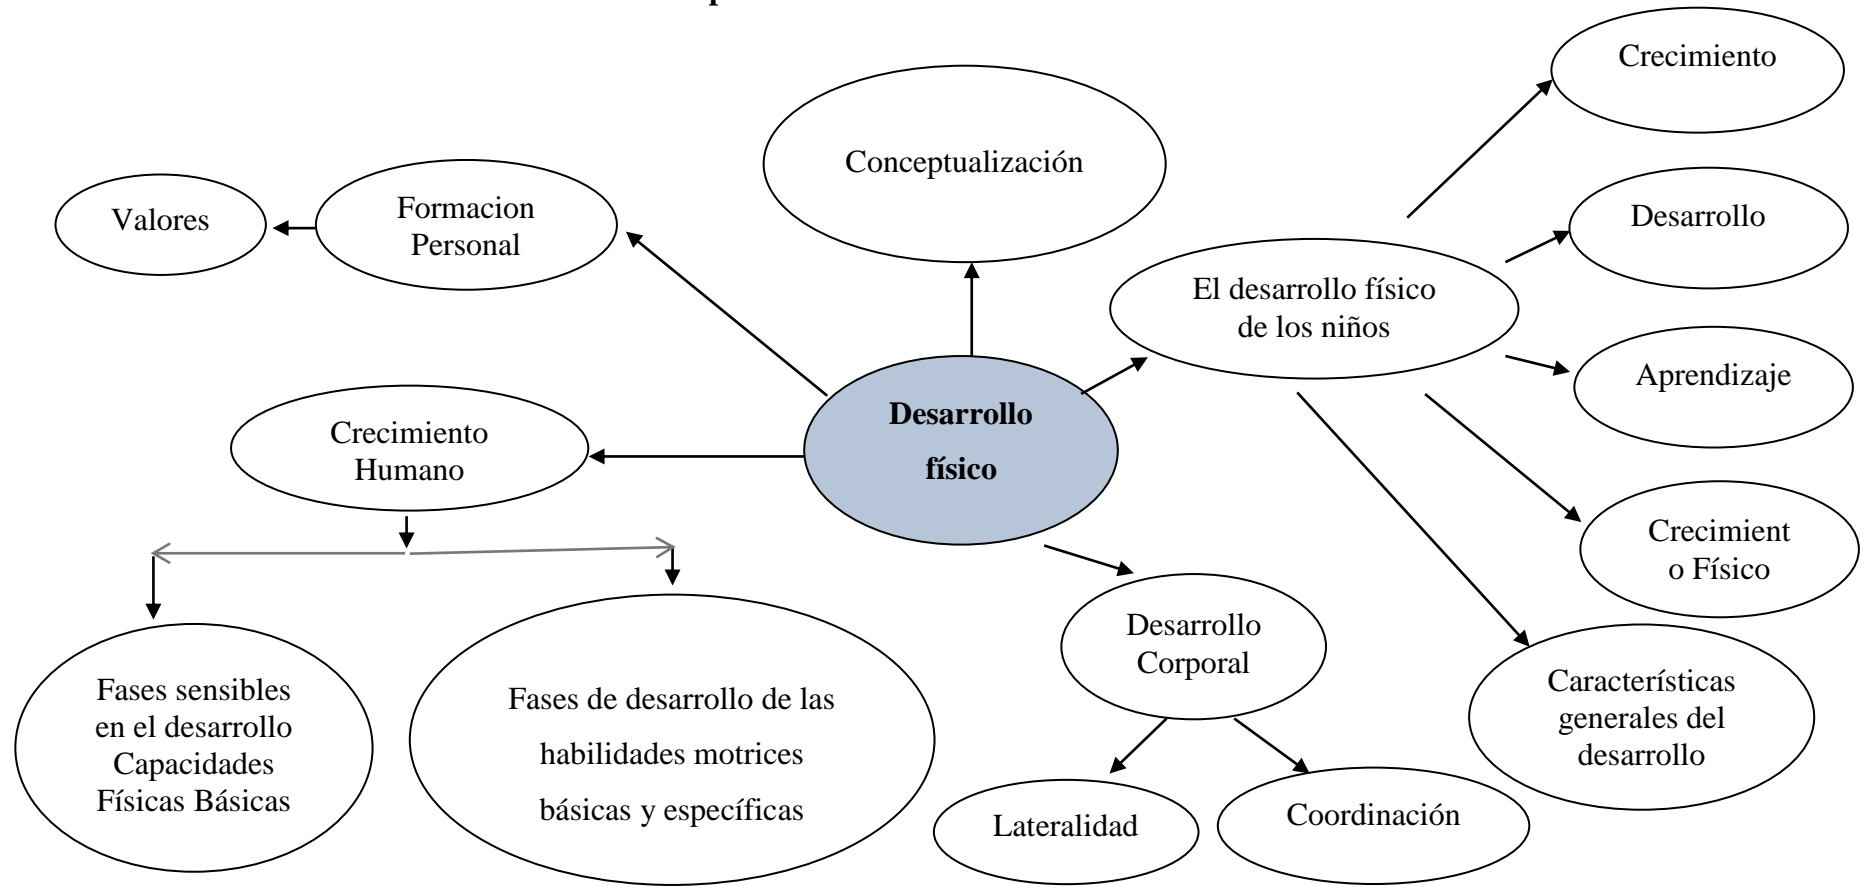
Desarrollo físico

Conceptualización

Formacion Personal

Valores

Crecimiento Humano

Fases sensibles en el desarrollo Capacidades Físicas Básicas

Fases de desarrollo de las habilidades motrices básicas y específicas

Desarrollo Corporal

Lateralidad

Coordinación

El desarrollo físico de los niños

Crecimiento

Desarrollo

Aprendizaje

Crecimient o Físico

Características generales del desarrollo